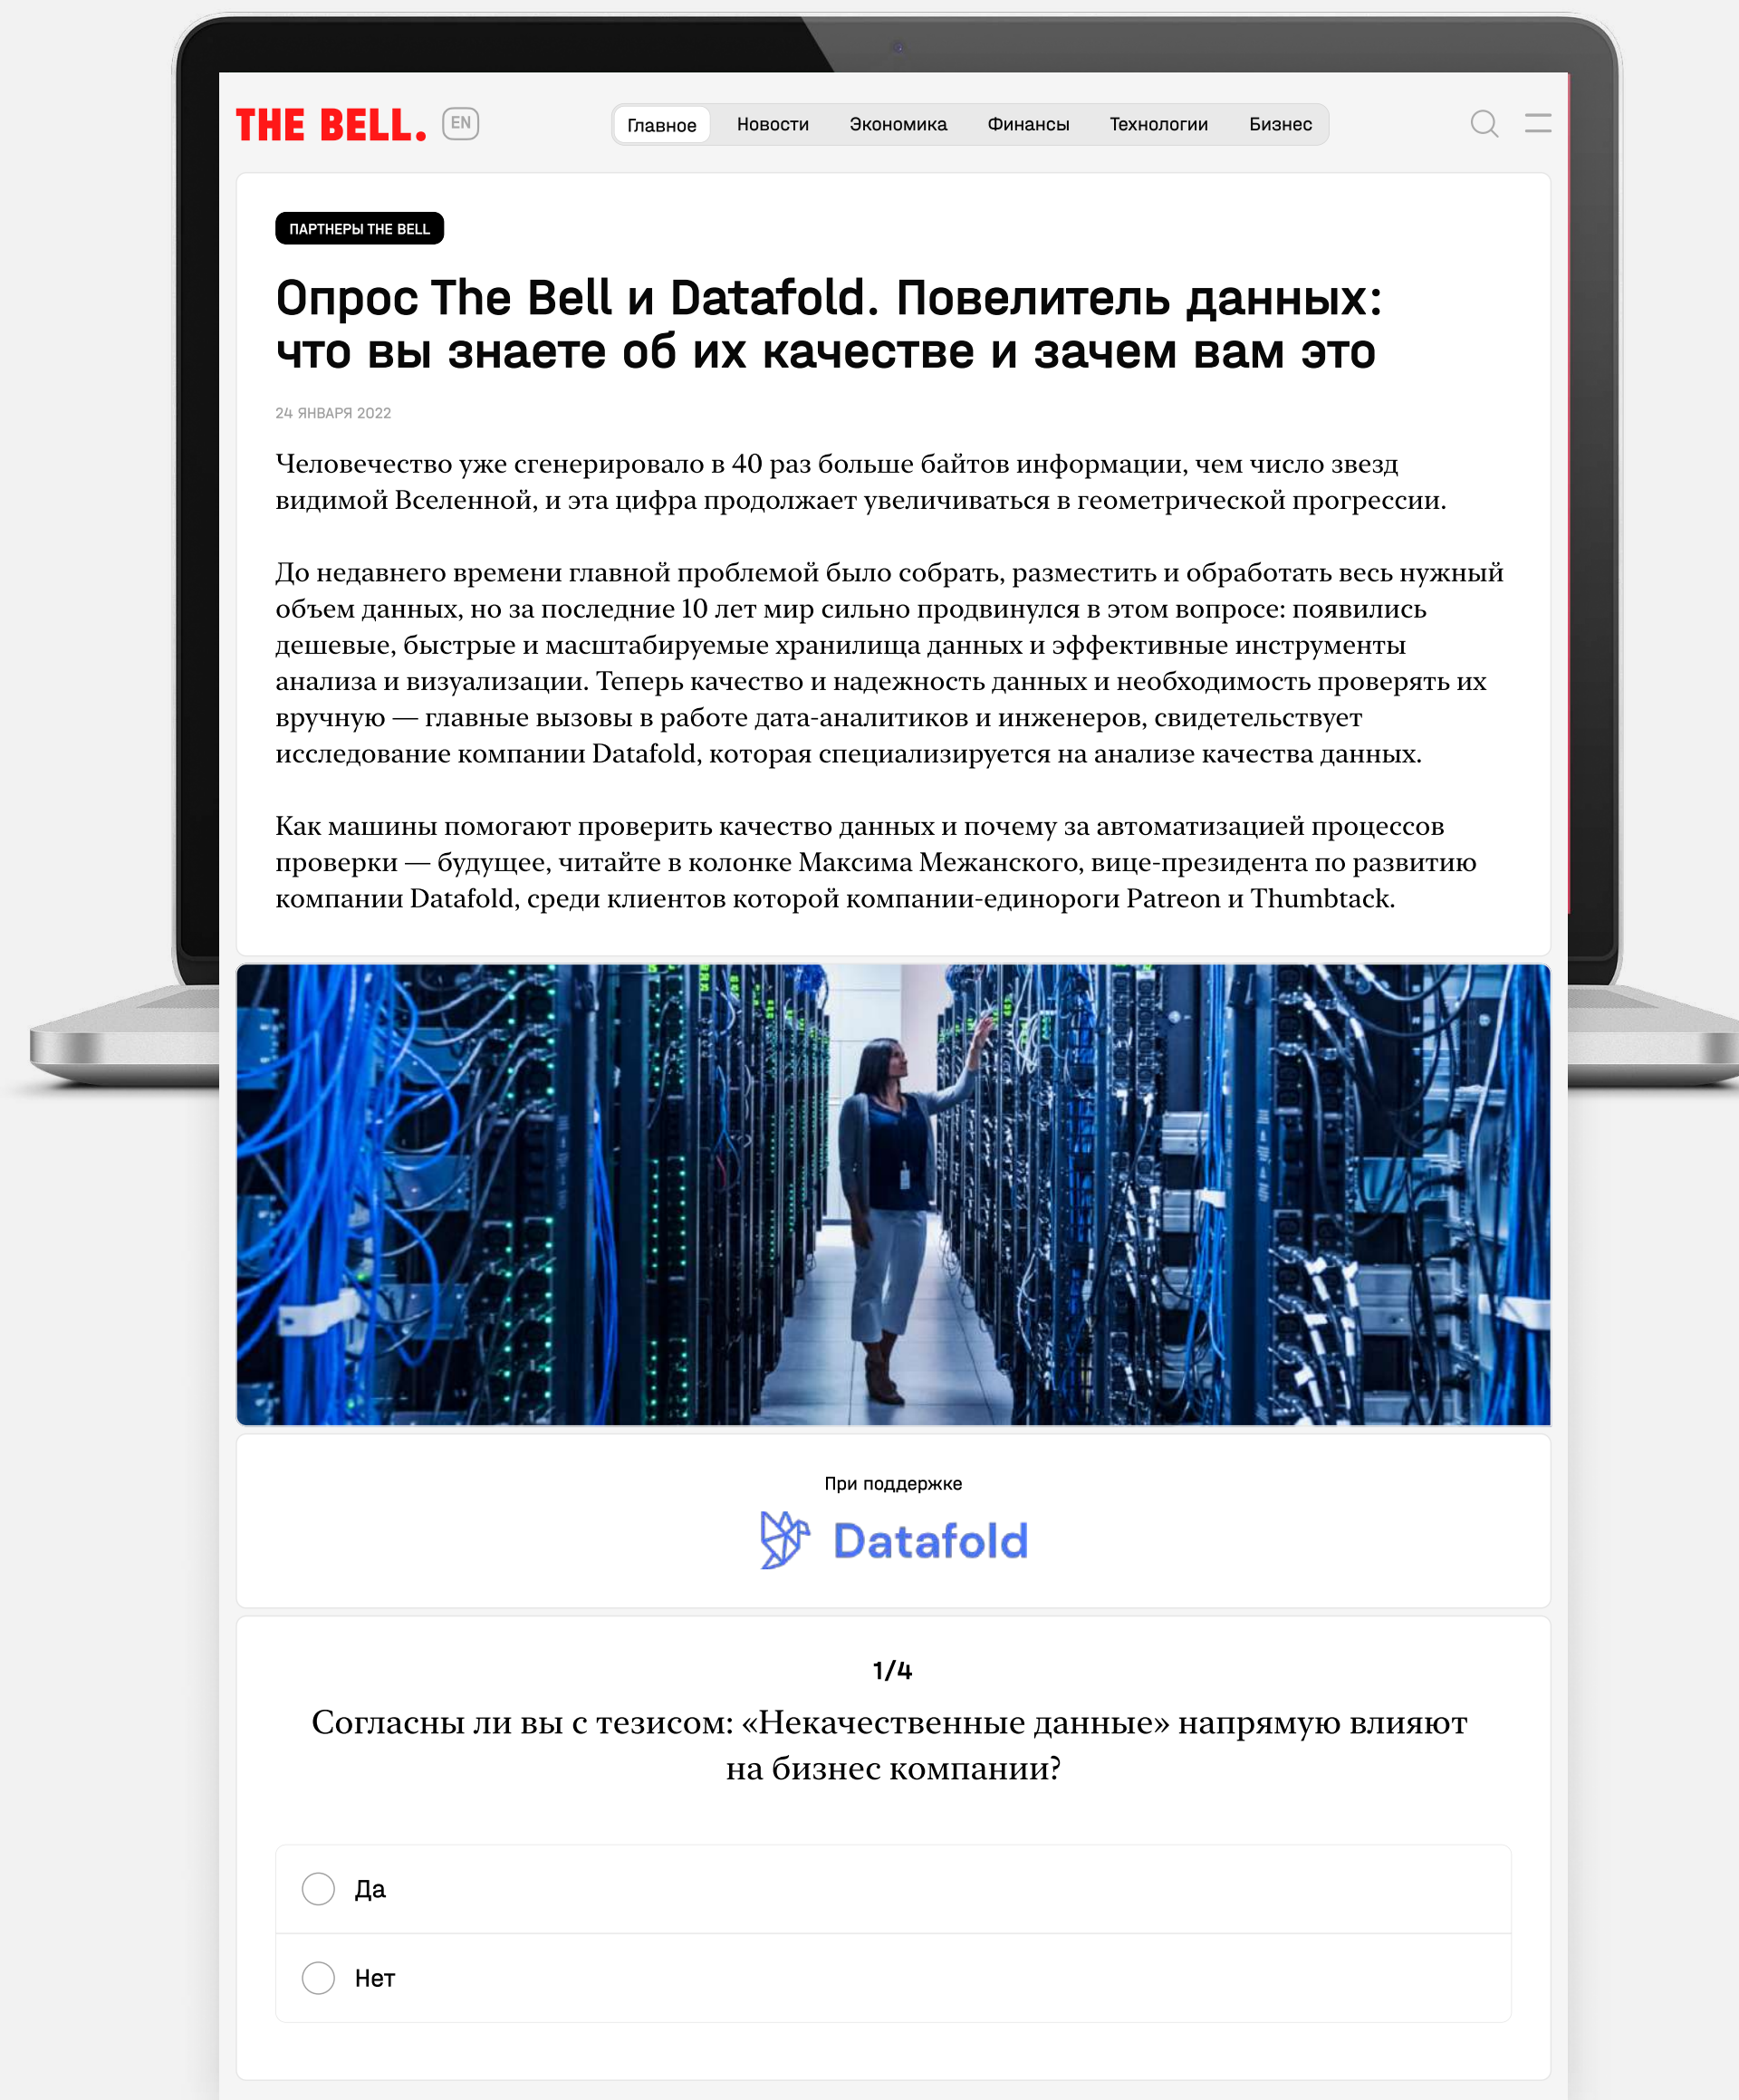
THE BELL. EN

Главное Новости Экономика Финансы Технологии Бизнес

ПАРТНЕРЫ THE BELL

Опрос The Bell и Datafold. Повелитель данных: что вы знаете об их качестве и зачем вам это

24 ЯНВАРЯ 2022

Человечество уже сгенерировало в 40 раз больше байтов информации, чем число звезд видимой Вселенной, и эта цифра продолжает увеличиваться в геометрической прогрессии.

До недавнего времени главной проблемой было собрать, разместить и обработать весь нужный объем данных, но за последние 10 лет мир сильно продвинулся в этом вопросе: появились дешевые, быстрые и масштабируемые хранилища данных и эффективные инструменты анализа и визуализации. Теперь качество и надежность данных и необходимость проверять их вручную — главные вызовы в работе дата-аналитиков и инженеров, свидетельствует исследование компании Datafold, которая специализируется на анализе качества данных.

Как машины помогают проверить качество данных и почему за автоматизацией процессов проверки — будущее, читайте в колонке Максима Межанского, вице-президента по развитию компании Datafold, среди клиентов которой компании-единороги Patreon и Thumbtack.

При поддержке

Datafold

1/4

Согласны ли вы с тезисом: «Некачественные данные» напрямую влияют на бизнес компании?

Да

Нет